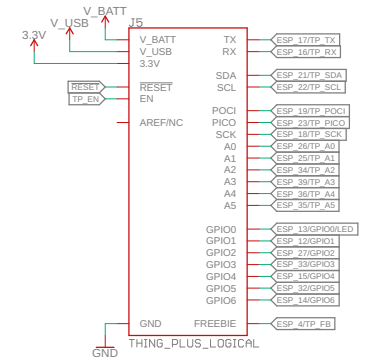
V_BATT
V_USB
3.3V
J5
V_BATT
V_USB
3.3V
TX
RX
ESP_17/TP_TX
ESP_16/TP_RX
SDA
SCL
ESP_21/TP_SDA
ESP_22/TP_SCL
$\overline{\text{RESET}}$
TP_EN
$\overline{\text{RESET}}$
EN
AREF/NC
POCI
PICO
SCK
A0
A1
A2
A3
A4
A5
ESP_19/TP_POCI
ESP_23/TP_PICO
ESP_18/TP_SCK
ESP_26/TP_A0
ESP_25/TP_A1
ESP_34/TP_A2
ESP_39/TP_A3
ESP_36/TP_A4
ESP_35/TP_A5
GPIO0
GPIO1
GPIO2
GPIO3
GPIO4
GPIO5
GPIO6
ESP_13/GPIO0/LED
ESP_12/GPIO1
ESP_27/GPIO2
ESP_33/GPIO3
ESP_15/GPIO4
ESP_32/GPIO5
ESP_14/GPIO6
GND
FREEBIE
ESP_4/TP_FB
THING_PLUS_LOGICAL
GND